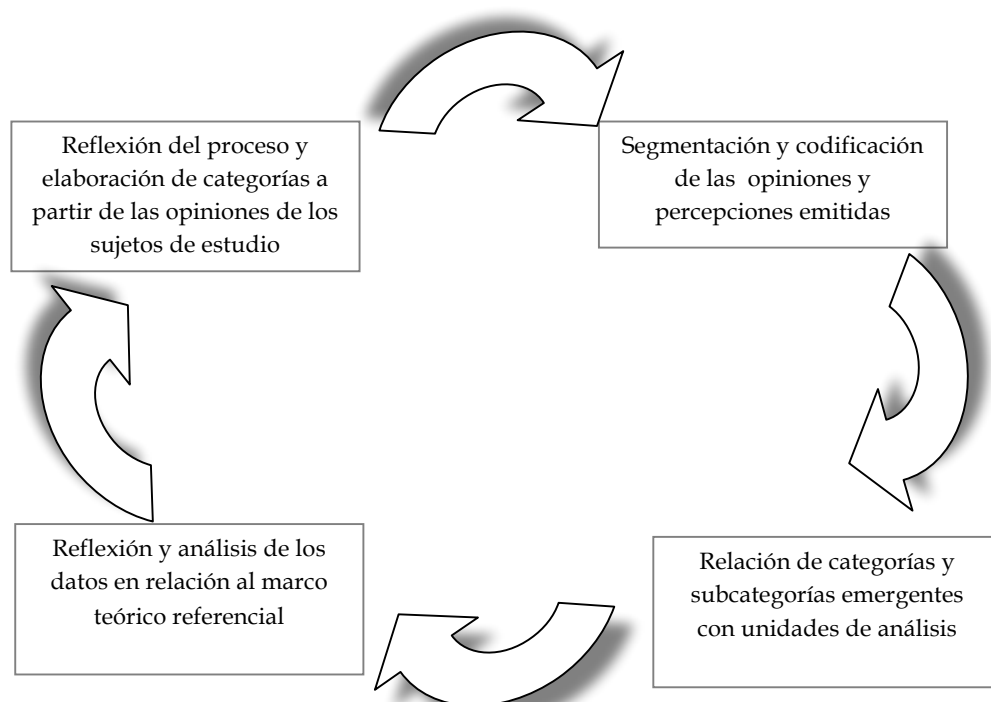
Reflexión del proceso y elaboración de categorías a partir de las opiniones de los sujetos de estudio

Segmentación y codificación de las opiniones y percepciones emitidas

Relación de categorías y subcategorías emergentes con unidades de análisis

Reflexión y análisis de los datos en relación al marco teórico referencial